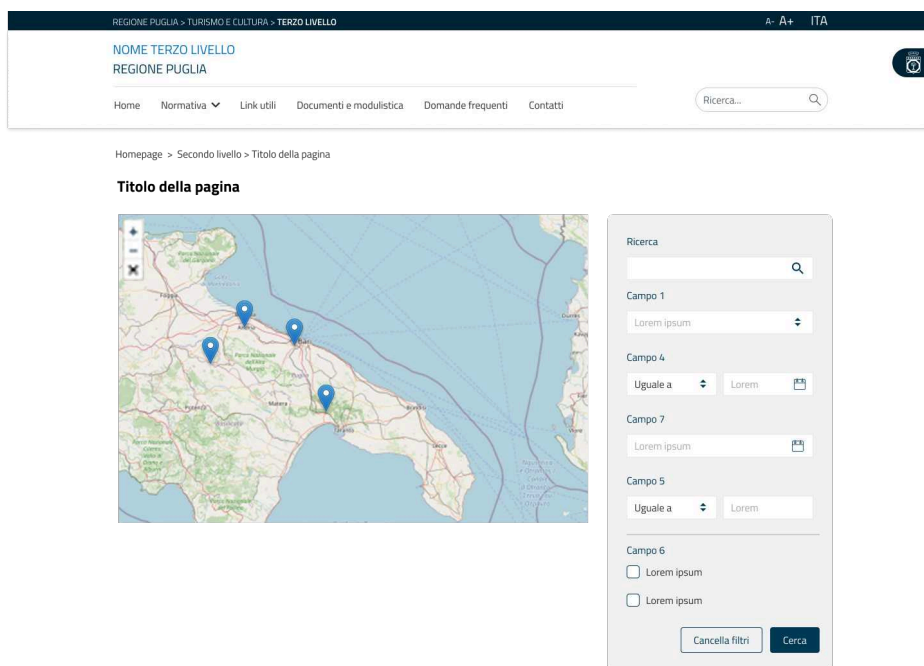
REGIONE PUGLIA > TURISMO E CULTURA > TERZO LIVELLO

A- A+ ITA

NOME TERZO LIVELLO
REGIONE PUGLIA

Home Normativa Link utili Documenti e modulistica Domande frequenti Contatti

Ricerca...

Homepage > Secondo livello > Titolo della pagina

Titolo della pagina

+
−

Foggia
Andria
Bari
Matera
Potenza
Taranto
Brindisi
Lecce
Durrës

Ricerca

Campo 1
Lorem ipsum

Campo 4
Uguale a
Lorem

Campo 7
Lorem ipsum

Campo 5
Uguale a
Lorem

Campo 6
Lorem ipsum
Lorem ipsum

Cancella filtri
Cerca